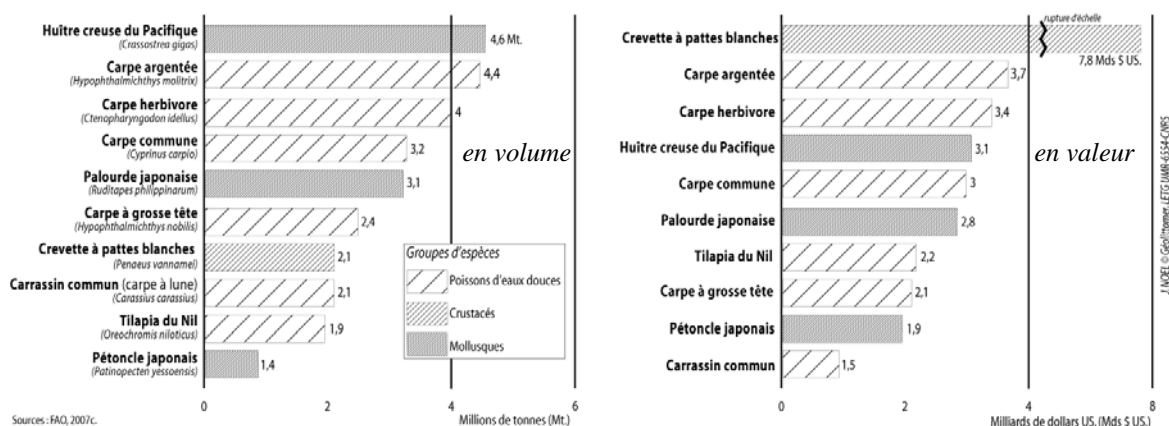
Huître creuse du Pacifique (Crassostrea gigas) 4,6 Mt.
Carpe argentée (Hypophthalmichthys molitrix) 4,4
Carpe herbivore (Ctenopharyngodon idellus) 4
Carpe commune (Cyprinus carpio) 3,2
Palourde japonaise (Ruditapes philippinarum) 3,1
Carpe à grosse tête (Hypophthalmichthys nobilis) 2,4
Crevette à pattes blanches (Penaeus vannamei) 2,1
Carrassin commun (carpe à lune) (Carassius carassius) 2,1
Tilapia du Nil (Oreochromis niloticus) 1,9
Pétoncle japonais (Patinopecten yessoensis) 1,4

en volume

Groupes d'espèces
Poissons d'eaux douces
Crustacés
Mollusques

0 2 4 6
Millions de tonnes (Mt.)
Sources : FAO, 2007c.

rupture d'échelle
Crevette à pattes blanches 7,8 Mds $ US.
Carpe argentée 3,7
Carpe herbivore 3,4
Huître creuse du Pacifique 3,1
Carpe commune 3
Palourde japonaise 2,8
Tilapia du Nil 2,2
Carpe à grosse tête 2,1
Pétoncle japonais 1,9
Carrassin commun 1,5

en valeur

0 2 4 8
Milliards de dollars US. (Mds $ US.)

J. NOEL © Géolittomer, LETG UMR-6554-CNRS